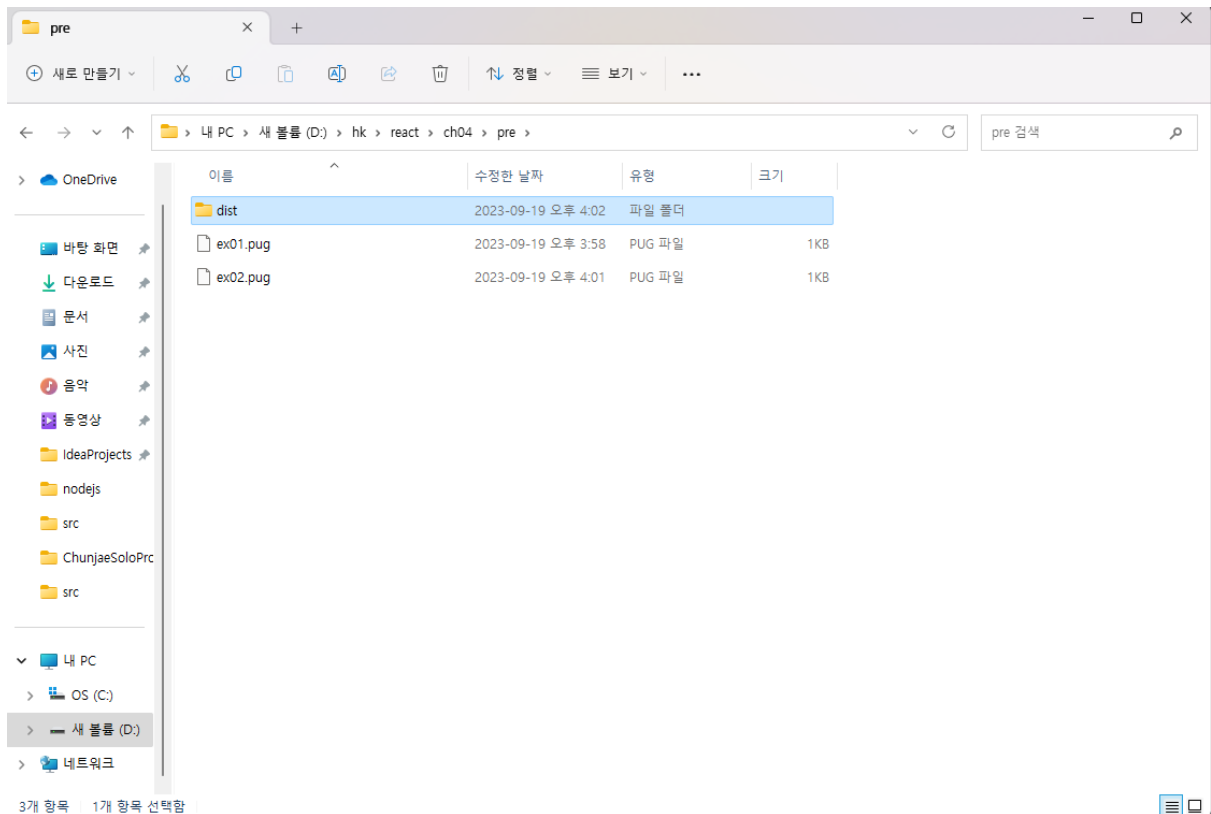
pre

새로 만들기

정렬

보기

...

내 PC > 새 볼륨 (D:) > hk > react > ch04 > pre

pre 검색

OneDrive

바탕 화면

다운로드

문서

사진

음악

동영상

IdeaProjects

nodejs

src

ChunjaeSoloPro

src

내 PC

OS (C:)

새 볼륨 (D:)

네트워크

| 이름 | 수정한 날짜 | 유형 | 크기 |
|---|---|---|---|
| dist | 2023-09-19 오후 4:02 | 파일 폴더 | |
| ex01.pug | 2023-09-19 오후 3:58 | PUG 파일 | 1KB |
| ex02.pug | 2023-09-19 오후 4:01 | PUG 파일 | 1KB |

3개 항목 1개 항목 선택함